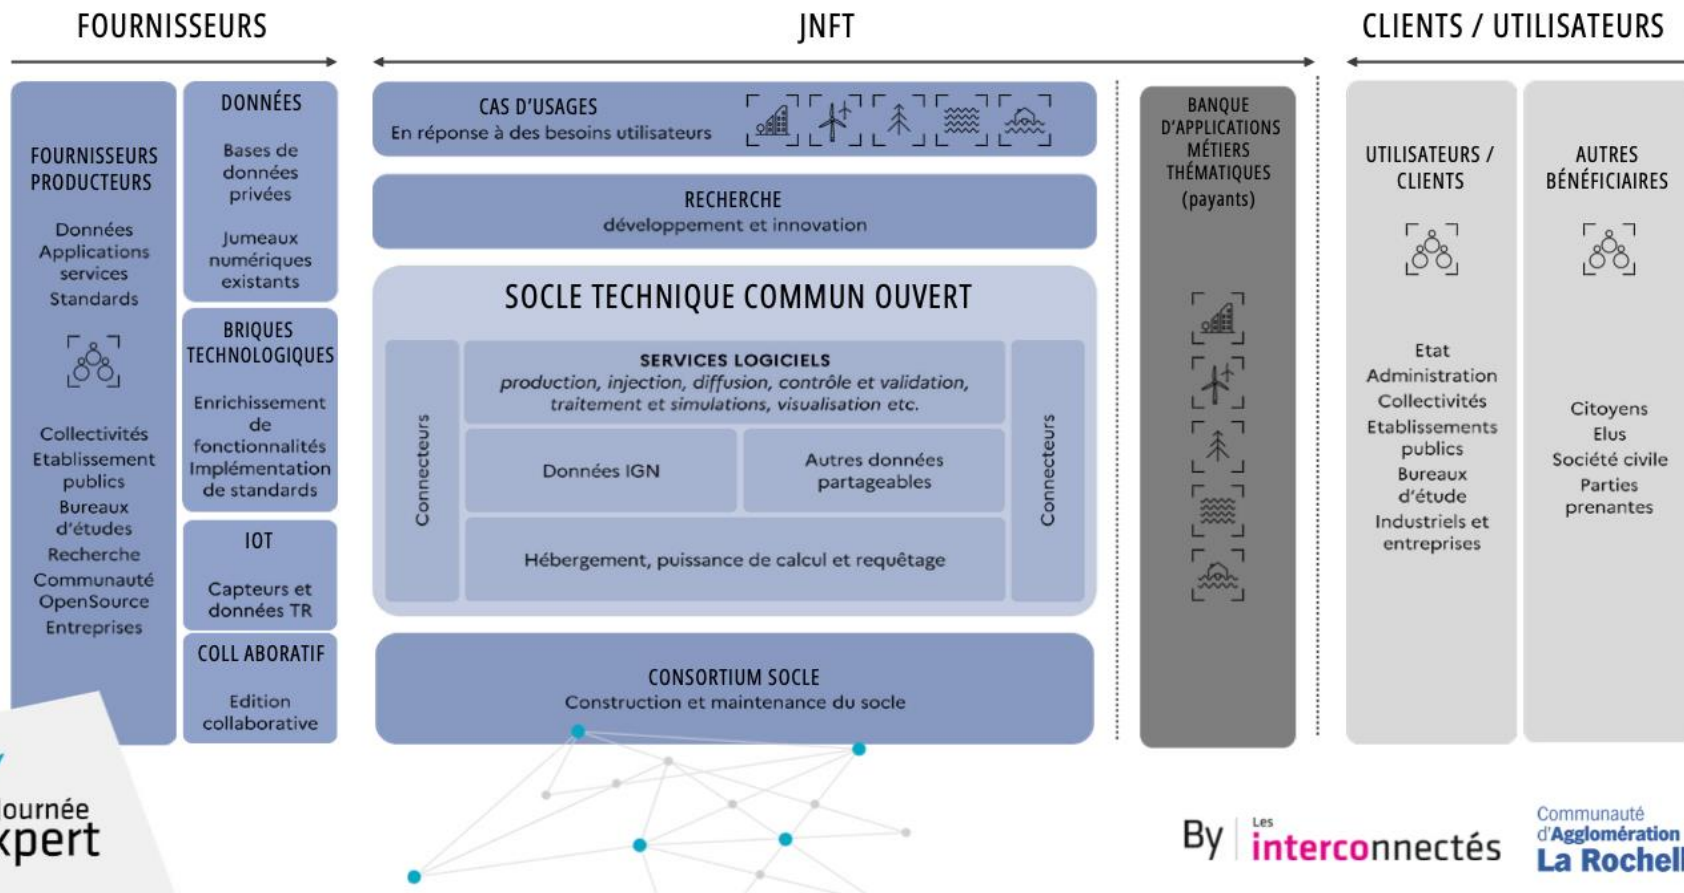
FOURNISSEURS

JNFT

CLIENTS / UTILISATEURS

FOURNISSEURS PRODUCTEURS

Données Applications services Standards

Collectivités Etablissement publics Bureaux d'études Recherche Communauté OpenSource Entreprises

DONNÉES

Bases de données privées

Jumeaux numériques existants

BRIQUES TECHNOLOGIQUES

Enrichissement de fonctionnalités Implémentation de standards

IOT

Capteurs et données TR

COLL ABORATIF

Edition collaborative

CAS D'USAGES
En réponse à des besoins utilisateurs

RECHERCHE
développement et innovation

SOCLE TECHNIQUE COMMUN OUVERT

Connecteurs

SERVICES LOGICIELS
production, injection, diffusion, contrôle et validation, traitement et simulations, visualisation etc.

Données IGN

Autres données partageables

Hébergement, puissance de calcul et requêtage

Connecteurs

CONSORTIUM SOCLE
Construction et maintenance du socle

BANQUE D'APPLICATIONS MÉTIERS THÉMATIQUES (payants)

UTILISATEURS / CLIENTS

Etat Administration Collectivités Etablissements publics Bureaux d'étude Industriels et entreprises

AUTRES BÉNÉFICIAIRES

Citoyens Elus Société civile Parties prenantes

ournée
xpert

By Les interconnectés

Communauté d'Agglomération La Rochell